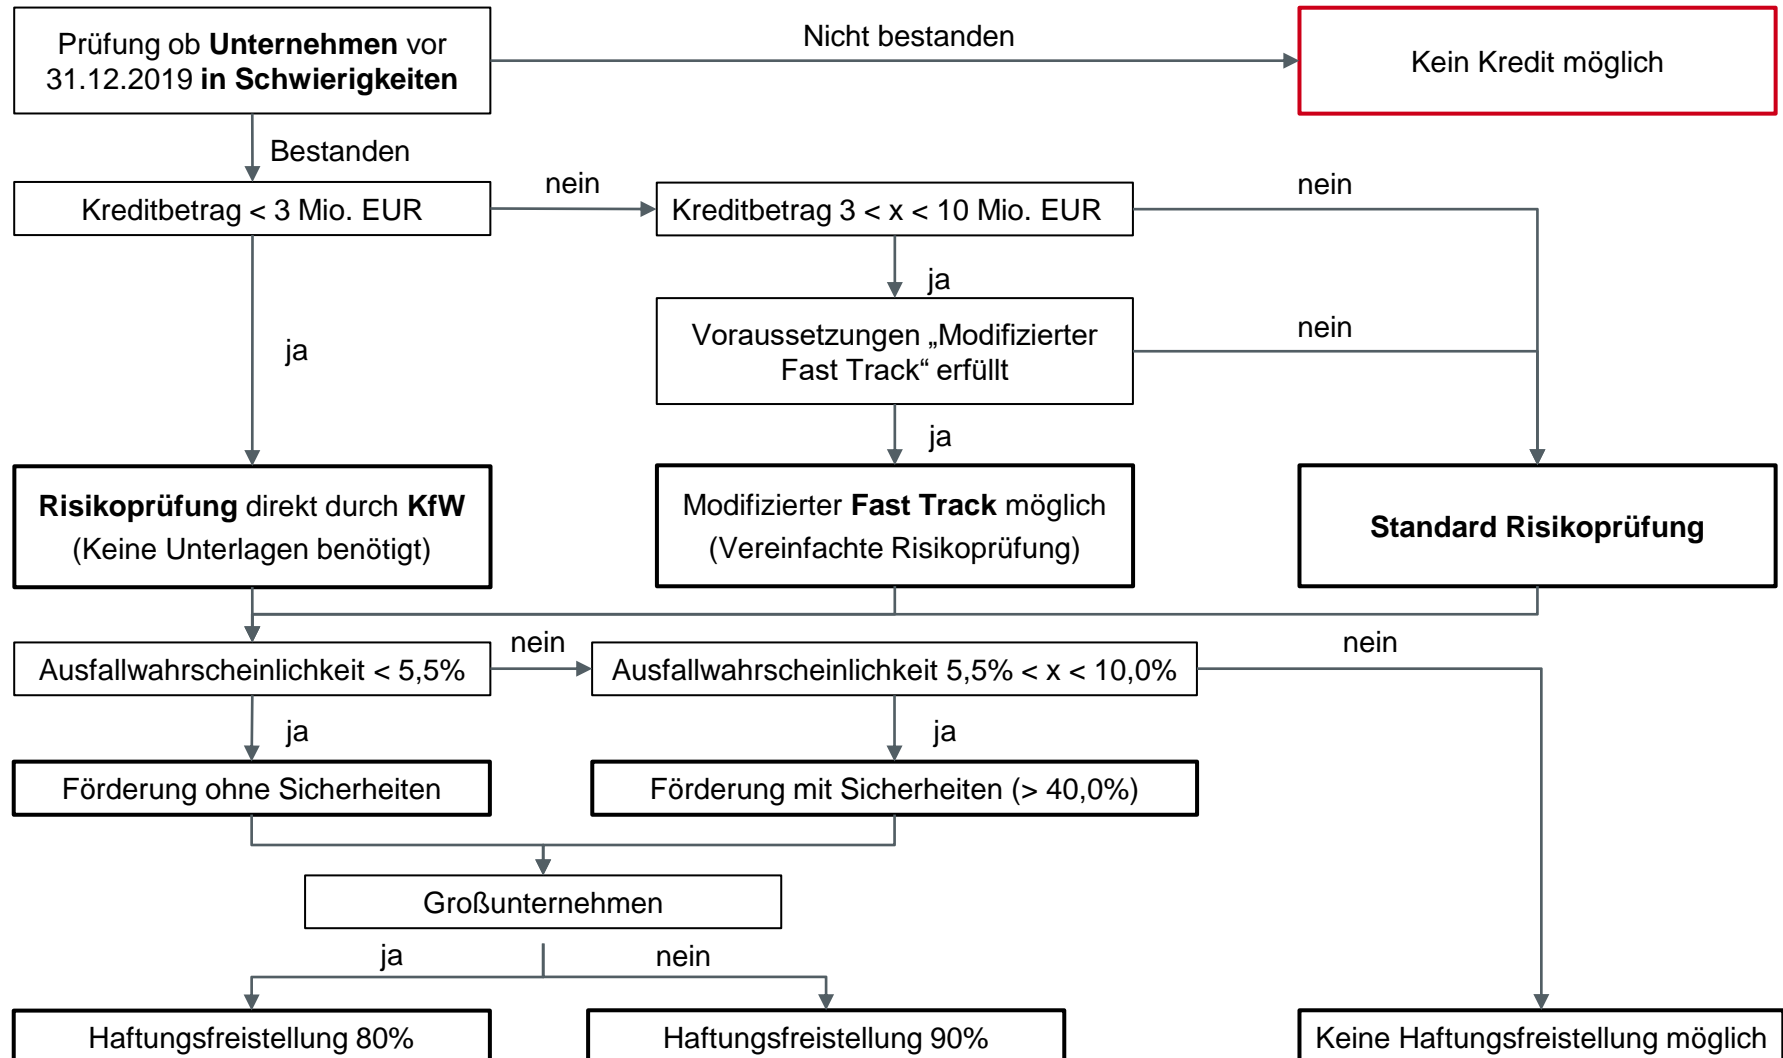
Prüfung ob **Unternehmen** vor 31.12.2019 **in Schwierigkeiten**

Nicht bestanden

Kein Kredit möglich

Bestanden

Kreditbetrag < 3 Mio. EUR

nein

Kreditbetrag 3 < x < 10 Mio. EUR

nein

ja

Voraussetzungen „Modifizierter Fast Track“ erfüllt

nein

ja

ja

**Risikoprüfung** direkt durch **KfW** (Keine Unterlagen benötigt)

Modifizierter **Fast Track** möglich (Vereinfachte Risikoprüfung)

**Standard Risikoprüfung**

Ausfallwahrscheinlichkeit < 5,5%

nein

Ausfallwahrscheinlichkeit 5,5% < x < 10,0%

nein

ja

ja

Förderung ohne Sicherheiten

Förderung mit Sicherheiten (> 40,0%)

Großunternehmen

ja

nein

Haftungsfreistellung 80%

Haftungsfreistellung 90%

Keine Haftungsfreistellung möglich